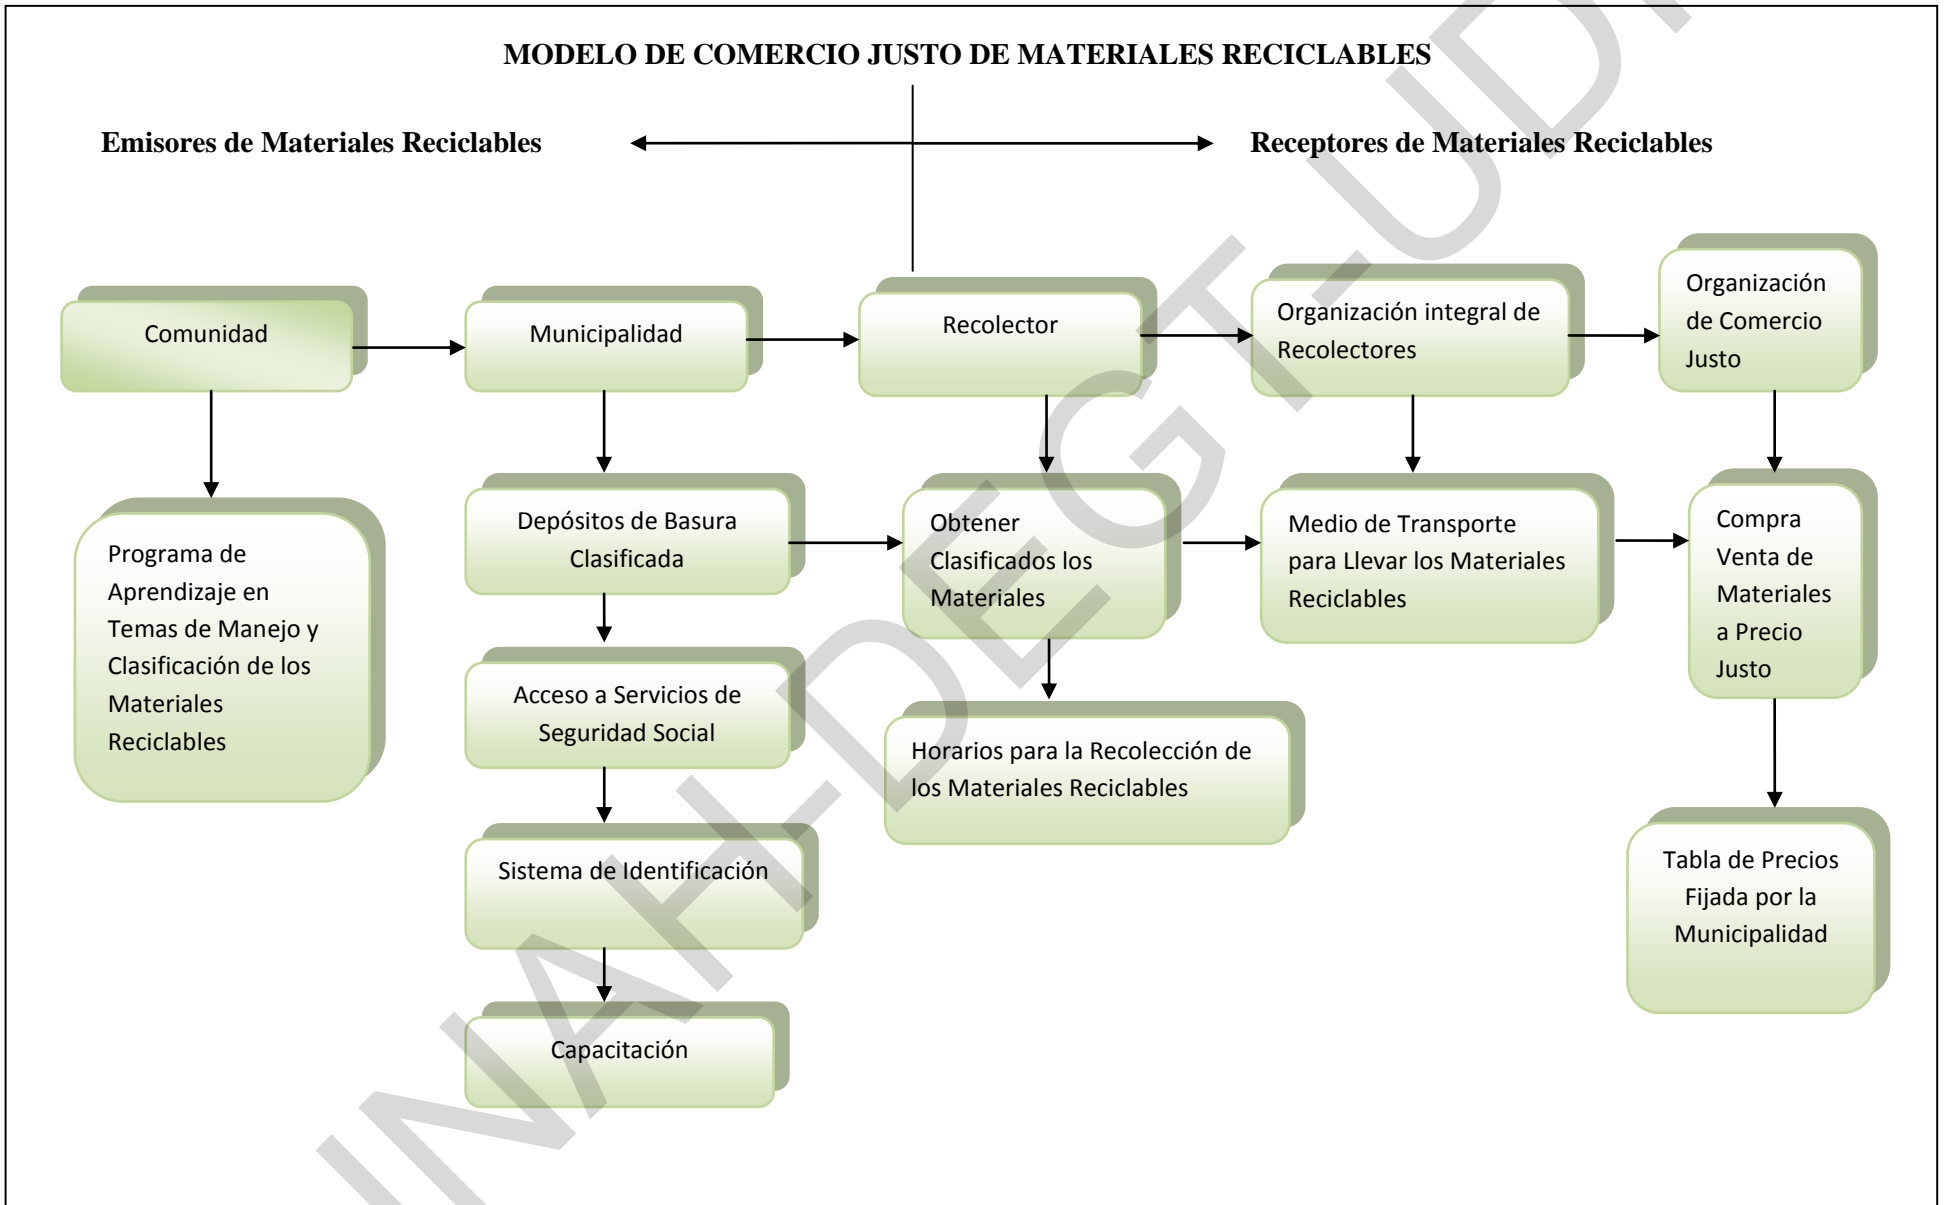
MODELO DE COMERCIO JUSTO DE MATERIALES RECICLABLES

Emisores de Materiales Reciclables

Receptores de Materiales Reciclables

Comunidad

Municipalidad

Recolector

Organización integral de Recolectores

Organización de Comercio Justo

Programa de Aprendizaje en Temas de Manejo y Clasificación de los Materiales Reciclables

Depósitos de Basura Clasificada

Obtener Clasificados los Materiales

Medio de Transporte para Llevar los Materiales Reciclables

Compra Venta de Materiales a Precio Justo

Acceso a Servicios de Seguridad Social

Horarios para la Recolección de los Materiales Reciclables

Sistema de Identificación

Tabla de Precios Fijada por la Municipalidad

Capacitación

INAH-DEGT-UDI